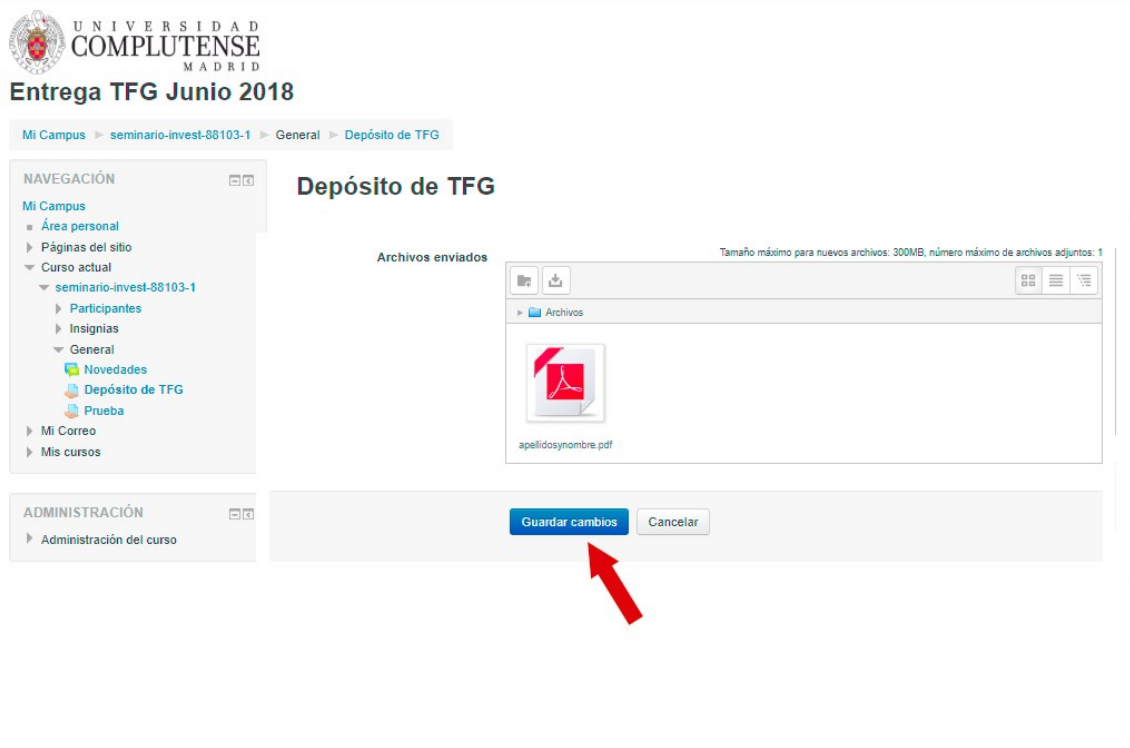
UNIVERSIDAD
COMPLUTENSE
MADRID

Entrega TFG Junio 2018

Mi Campus ► seminario-invest-88103-1 ► General ► Depósito de TFG

NAVEGACIÓN

Mi Campus
Área personal
Páginas del sitio
Curso actual
seminario-invest-88103-1
Participantes
Insignias
General
Novedades
Depósito de TFG
Prueba
Mi Correo
Mis cursos

ADMINISTRACIÓN

Administración del curso

Depósito de TFG

Archivos enviados

Tamaño máximo para nuevos archivos: 300MB, número máximo de archivos adjuntos: 1

Archivos

apellidosynombre.pdf

Guardar cambios

Cancelar